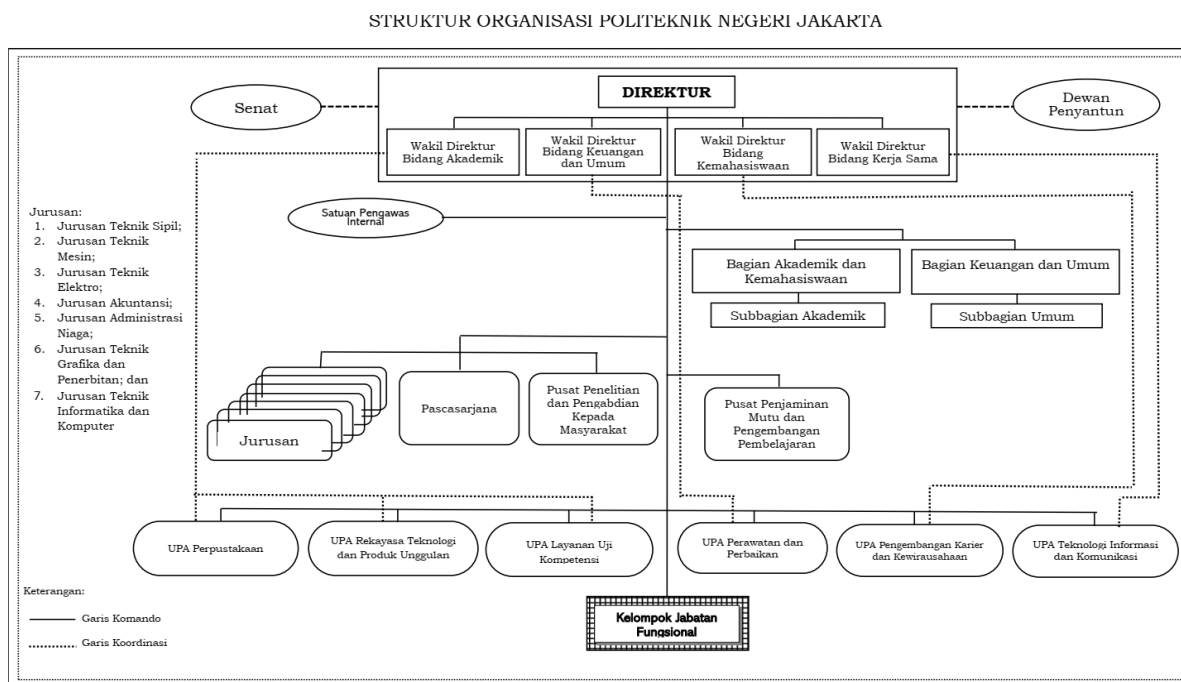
STRUKTUR ORGANISASI POLITEKNIK NEGERI JAKARTA

Senat

DIREKTUR

Dewan Penyantun

Wakil Direktur Bidang Akademik

Wakil Direktur Bidang Keuangan dan Umum

Wakil Direktur Bidang Kemahasiswaan

Wakil Direktur Bidang Kerja Sama

Jurusan:
1. Jurusan Teknik Sipil;
2. Jurusan Teknik Mesin;
3. Jurusan Teknik Elektro;
4. Jurusan Akuntansi;
5. Jurusan Administrasi Niaga;
6. Jurusan Teknik Grafika dan Penerbitan; dan
7. Jurusan Teknik Informatika dan Komputer

Satuan Pengawas Internal

Bagian Akademik dan Kemahasiswaan

Bagian Keuangan dan Umum

Subbagian Akademik

Subbagian Umum

Jurusan

Pascasarjana

Pusat Penelitian dan Pengabdian Kepada Masyarakat

Pusat Penjaminan Mutu dan Pengembangan Pembelajaran

UPA Perpustakaan

UPA Rekayasa Teknologi dan Produk Unggulan

UPA Layanan Uji Kompetensi

UPA Perawatan dan Perbaikan

UPA Pengembangan Karier dan Kewirausahaan

UPA Teknologi Informasi dan Komunikasi

Keterangan:
Garis Komando
Garis Koordinasi

Kelompok Jabatan Fungsional